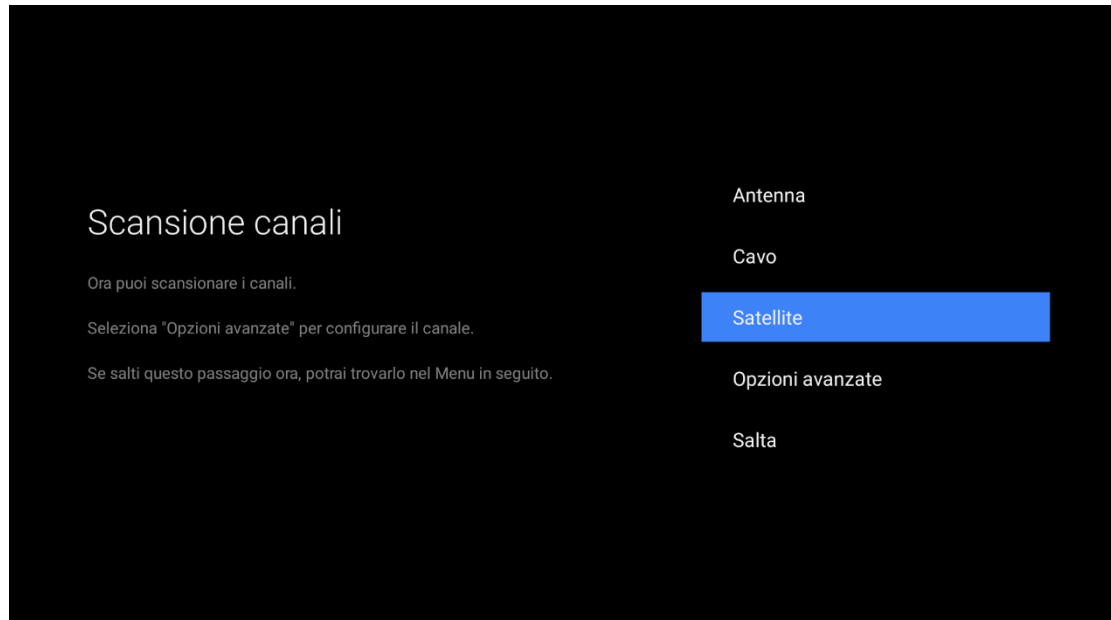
Scansione canali

Ora puoi scansionare i canali.

Seleziona "Opzioni avanzate" per configurare il canale.

Se salti questo passaggio ora, potrai trovarlo nel Menu in seguito.

Antenna

Cavo

Satellite

Opzioni avanzate

Salta